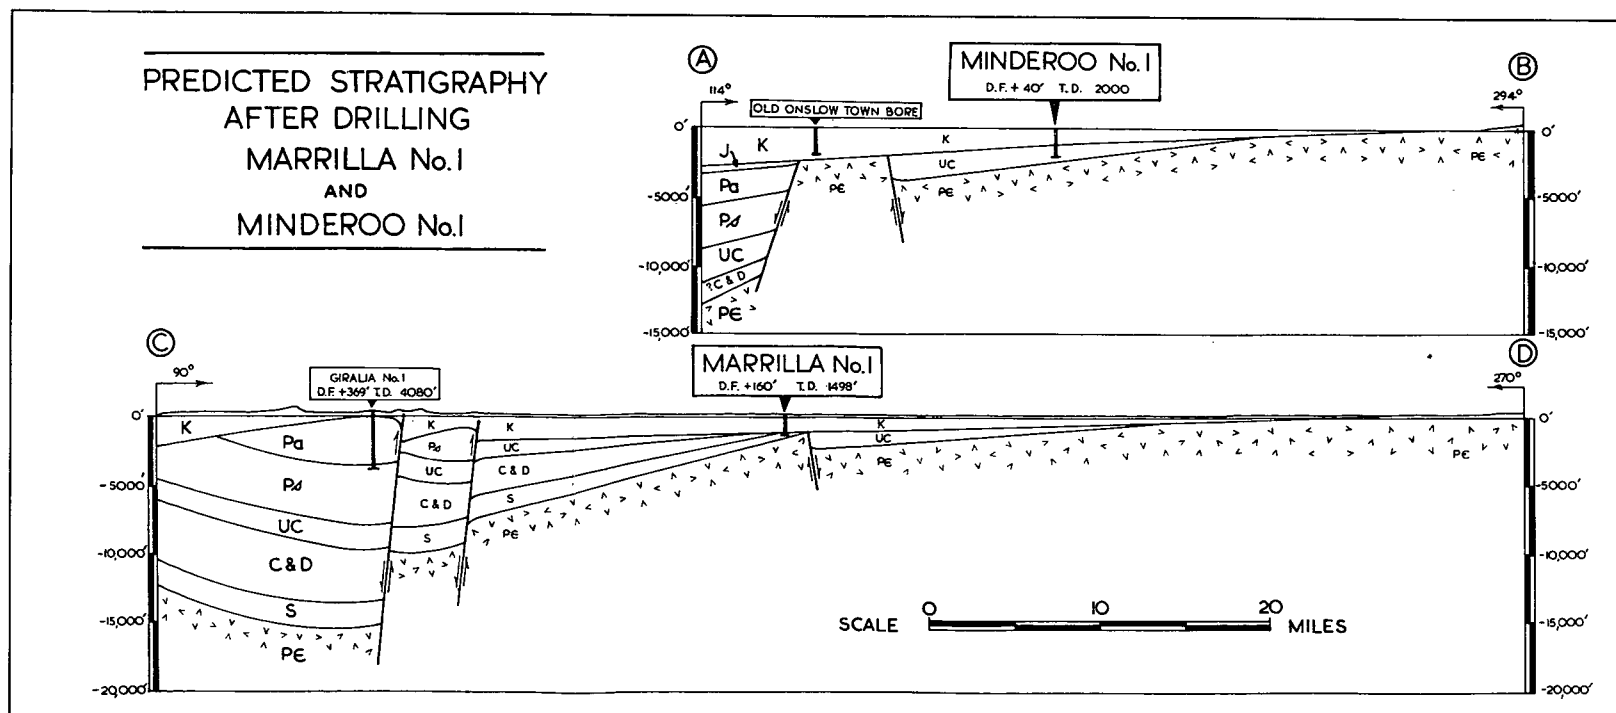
PREDICTED STRATIGRAPHY AFTER DRILLING MARRILLA No.1 AND MINDEROO No.1

A

B

MINDEROO No.1
D.F. + 40' T.D. 2000

114°

294°

OLD ONSLOW TOWN BORE

0'
K
J
K
UC
PЄ
Pa
PЄ
PЄ
-5000'
Pd
UC
-10,000'
?C & D
PЄ
-15,000'

0'
-5000'
-10,000'
-15,000'

C

D

MARRILLA No.1
D.F. +160' T.D. 1498'

90°

270°

GIRALIA No.1
D.F. +369' T.D. 4080'

0'
K
Pa
K
Pd
UC
C & D
S
K
UC
C & D
S
PЄ
K
UC
PЄ
PЄ
-5000'
Pd
UC
-10,000'
C & D
S
-15,000'
PЄ
-20,000'

SCALE 0 10 20 MILES

0'
-5000'
-10,000'
-15,000'
-20,000'